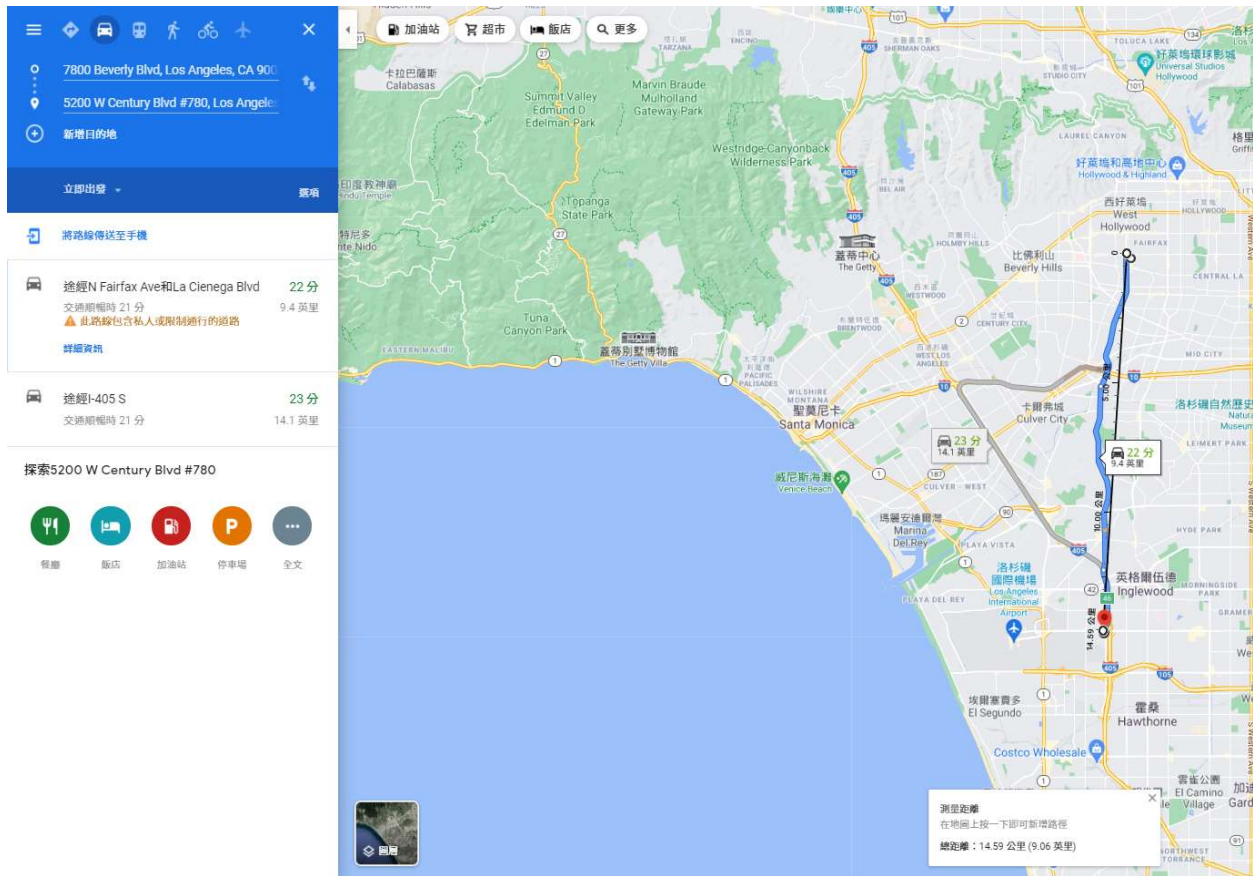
7800 Beverly Blvd, Los Angeles, CA 900

5200 W Century Blvd #780, Los Angele

新增目的地

立即出發

選項

將路線傳送至手機

途經N Fairfax Ave和La Cienega Blvd 22 分
交通順暢時 21 分 9.4 英里
此路線包含私人或限制通行的道路
詳細資訊

途經I-405 S 23 分
交通順暢時 21 分 14.1 英里

探索5200 W Century Blvd #780

餐廳 飯店 加油站 停車場 全文

加油站 超市 飯店 更多

卡拉巴薩斯 Calabasas
Summit Valley Edmund D Edelman Park
Marvin Braude Mulholland Gateway Park
Westridge-Canyonback Wilderness Park
印度教神廟 Hindu Temple
Topanga State Park
特尼多 nte Nido
Tuna Canyon Park
蓋蒂別墅博物館 The Getty Villa
蓋蒂中心 The Getty
比佛利山 Beverly Hills
西好萊塢 West Hollywood
好萊塢環球影城 Universal Studios Hollywood
好萊塢和高地中心 Hollywood & Highland
聖莫尼卡 Santa Monica
卡爾弗城 Culver City
威尼斯海灘 Venice Beach
瑪麗安德爾灣 Marina Del Rey
洛杉磯國際機場 Los Angeles International Airport
英格爾伍德 Inglewood
埃爾塞貢多 El Segundo
霍桑 Hawthorne
Costco Wholesale
雲雀公園 El Camino Village
洛杉磯自然歷史 Natural History Museum
EASTERN MALIBU
TOLUCA LAKE
SHERMAN OAKS
STUDIO CITY
LAUREL CANYON
BEL AIR
HOLMBY HILLS
WESTWOOD
BRENTWOOD
CENTURY CITY
MID CITY
LEIMERT PARK
HYDE PARK
CULVER - WEST
PLAYA VISTA
PLAYA DEL REY
MORNINGSIDE PARK
WILSHIRE MONTANA
PACIFIC PALISADES
FAIRFAX
CENTRAL LA
HOLLYWOOD
TARZANA
ENCINO

23 分 14.1 英里
22 分 9.4 英里
5.00 公里
10.00 公里
14.59 公里

圖層

測量距離
在地圖上按一下即可新增路徑
總距離：14.59 公里 (9.06 英里)